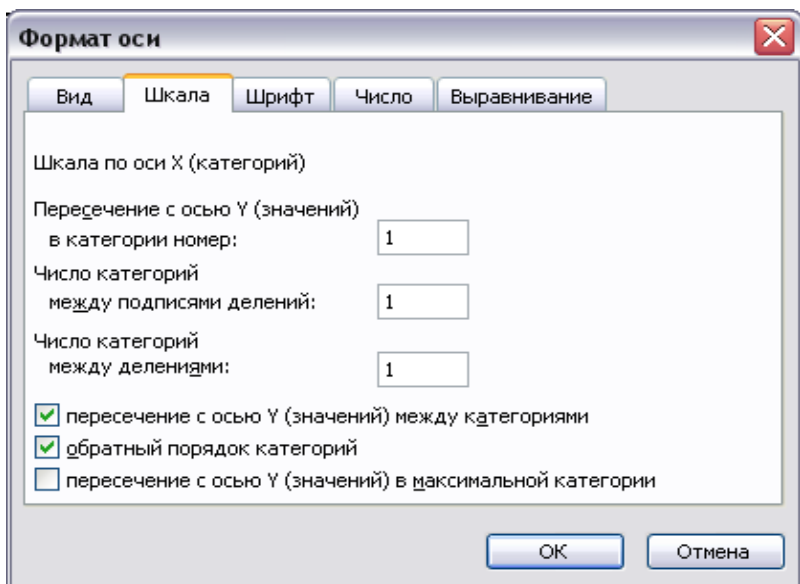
Формат оси

Вид | Шкала | Шрифт | Число | Выравнивание

Шкала по оси X (категорий)

Пересечение с осью Y (значений)
в категории номер: 1

Число категорий
между подписями делений: 1

Число категорий
между делениями: 1

☑ пересечение с осью Y (значений) между категориями
☑ обратный порядок категорий
☐ пересечение с осью Y (значений) в максимальной категории

OK | Отмена